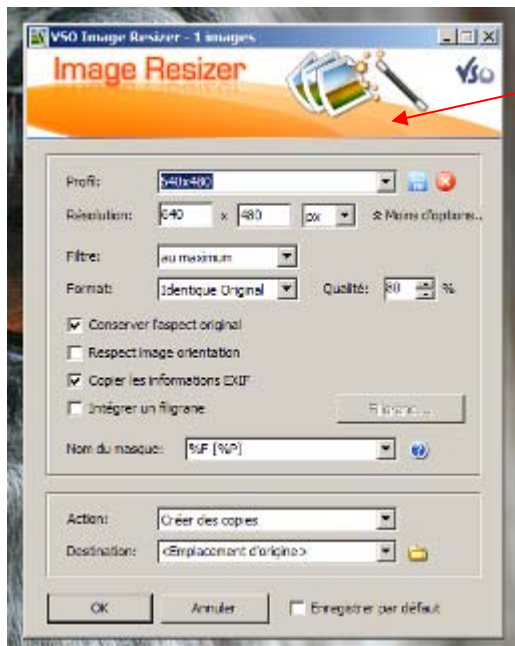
VSO Image Resizer - 1 images

Image Resizer

VSO

Profil: 640x480

Résolution: 640 x 480 px

≈ Moins d'options...

Filtre: au maximum

Format: Identique Original

Qualité: 80 %

Conserver l'aspect original

Respect image orientation

Copier les informations EXIF

Intégrer un filigrane

Filigrane...

Nom du masque: %F (%P)

Action: Créer des copies

Destination: <Emplacement d'origine>

OK

Annuler

Enregistrer par défaut